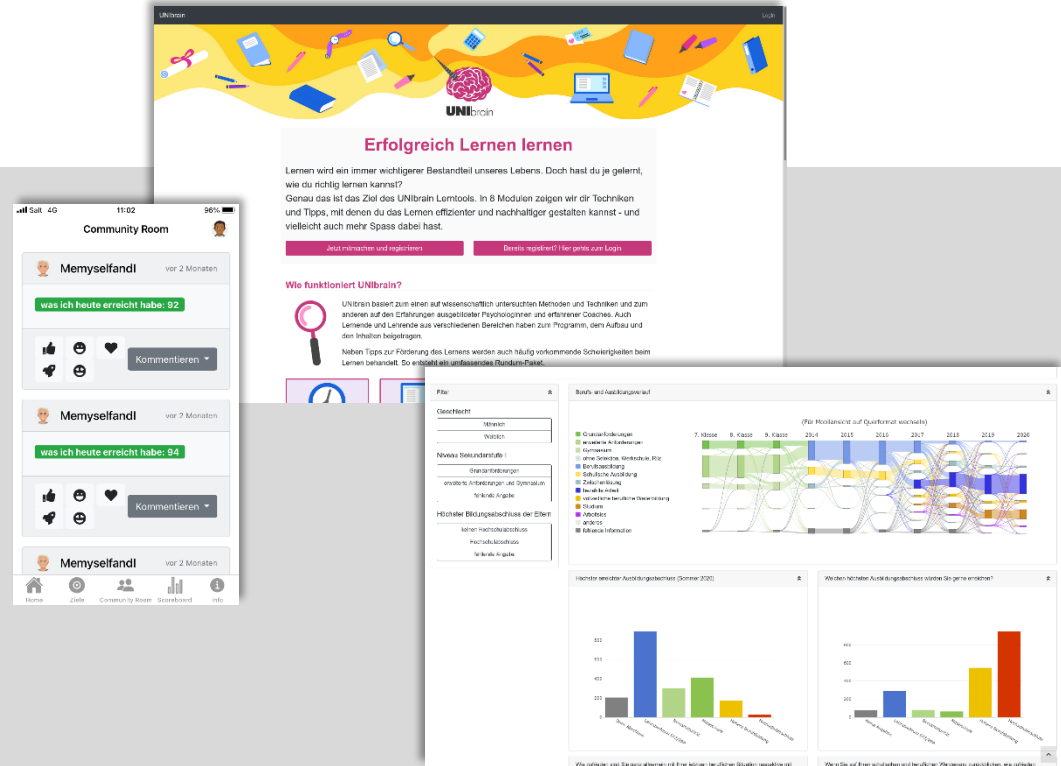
UNIbrain

Login

UNIbrain

Erfolgreich Lernen lernen

Lernen wird ein immer wichtigerer Bestandteil unseres Lebens. Doch hast du je gelernt, wie du richtig lernen kannst?
Genau das ist das Ziel des UNIbrain Lerntools. In 8 Modulen zeigen wir dir Techniken und Tipps, mit denen du das Lernen effizienter und nachhaltiger gestalten kannst - und vielleicht auch mehr Spass dabei hast.

Jetzt mitmachen und registrieren

Bereits registriert? Hier gehts zum Login

Wie funktioniert UNIbrain?

UNIbrain basiert zum einen auf wissenschaftlich untersuchten Methoden und Techniken und zum anderen auf den Erfahrungen ausgebildeter Psychologinnen und erfahrener Coaches. Auch Lernende und Lehrende aus verschiedenen Bereichen haben zum Programm, dem Aufbau und den Inhalten beigetragen.

Neben Tipps zur Förderung des Lernens werden auch häufig vorkommende Schwierigkeiten beim Lernen behandelt. So entsteht ein umfassendes Rundum-Paket.

Salt 4G 11:02 96%

Community Room

MemyselfandI vor 2 Monaten

was ich heute erreicht habe: 92

Kommentieren

MemyselfandI vor 2 Monaten

was ich heute erreicht habe: 94

Kommentieren

MemyselfandI vor 2 Monaten

Home Ziele Community Room Scoreboard Info

Filter

Geschlecht
Männlich
Weiblich

Niveau Sekundarstufe I
Grundanforderungen
erweiterte Anforderungen und Gymnasium
fehlende Angabe

Höchster Bildungsabschluss der Eltern
kein Hochschulabschluss
Hochschulabschluss
fehlende Angabe

Berufs- und Ausbildungsverlauf

(Für Mobilansicht auf Querformat wechseln)

Grundanforderungen
erweiterte Anforderungen
Gymnasium
ohne Selektion, Werkschule, Ritz
Berufsausbildung
Schulische Ausbildung
Zwischenlösung
bezahlte Arbeit
vollzeitliche berufliche Weiterbildung
Studium
Arbeitslos
anderes
fehlende Information

7. Klasse 8. Klasse 9. Klasse 2014 2015 2016 2017 2018 2019 2020

Höchster erreichter Ausbildungsabschluss (Sommer 2020)

600
400
200

Welchen höchsten Ausbildungsabschluss würden Sie gerne erreichen?

800
600
400
200